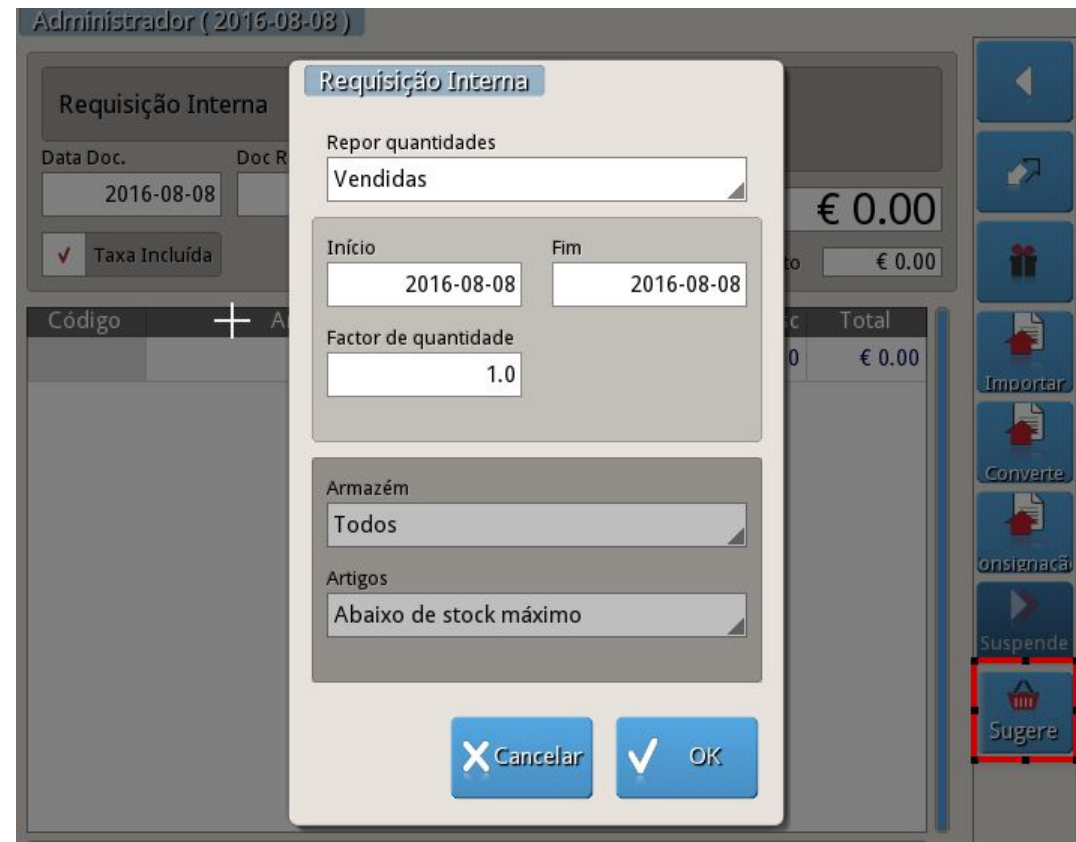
Administrador ( 2016-08-08 )

Requisição Interna

Data Doc.
2016-08-08
Doc R

Taxa Incluída

€ 0.00
to
€ 0.00

Código
A
c
Total
0
€ 0.00

Requisição Interna

Repor quantidades
Vendidas

Início
2016-08-08
Fim
2016-08-08

Factor de quantidade
1.0

Armazém
Todos

Artigos
Abaixo de stock máximo

Cancelar
OK

Importar
Converte
onsignaçã
Suspende
Sugere